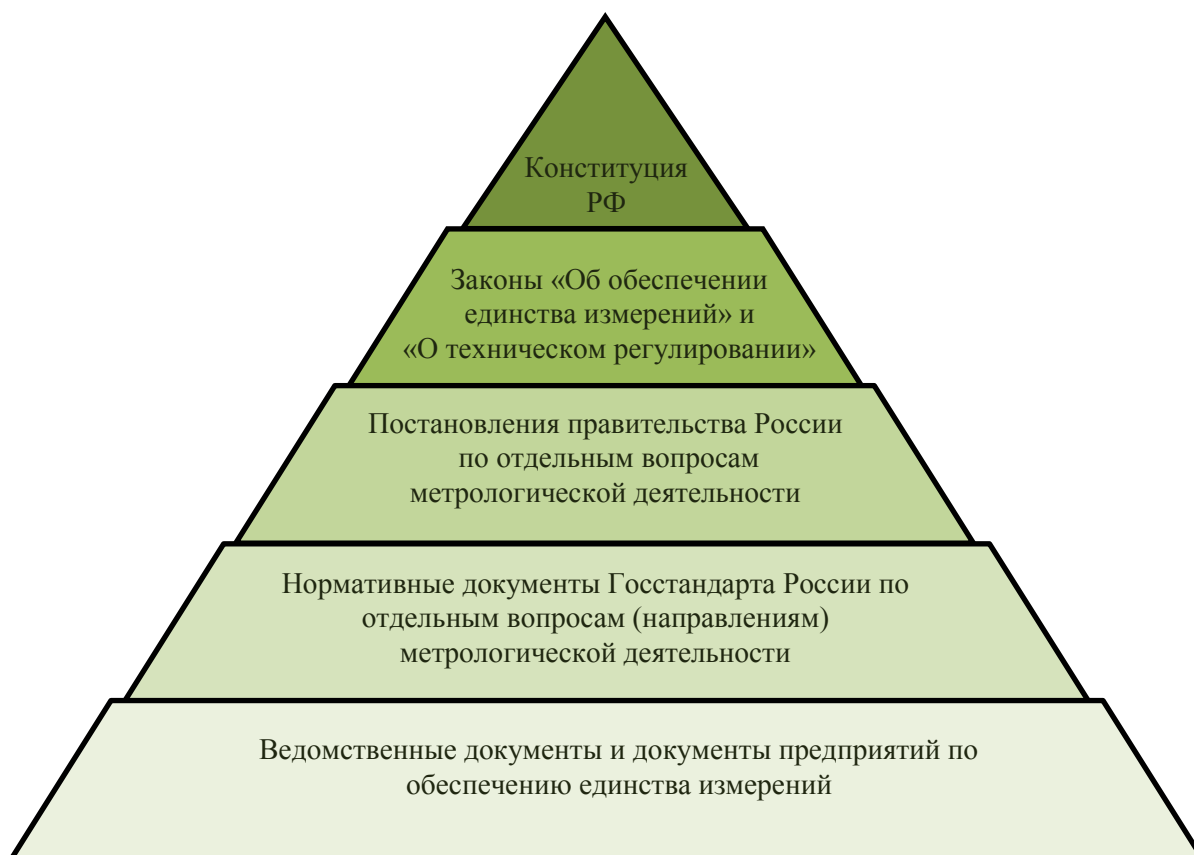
Конституция РФ

Законы «Об обеспечении единства измерений» и «О техническом регулировании»

Постановления правительства России по отдельным вопросам метрологической деятельности

Нормативные документы Госстандарта России по отдельным вопросам (направлениям) метрологической деятельности

Ведомственные документы и документы предприятий по обеспечению единства измерений